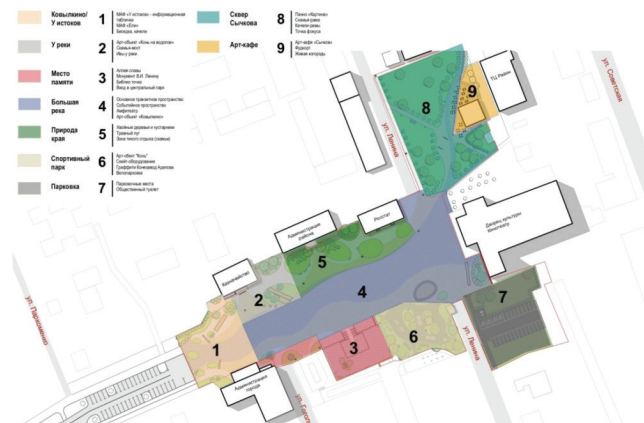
Ковылкино/ У истоков 1 МАФ «У истоков» - информационная табличка МАФ «Бликч» Беседка, качели

У реки 2 Арт-объект «Конь на воротах» Свивнье-место Мосты у реки

Место памяти 3 Аллея славы Монумент В.И. Ленину Вечный огонь Вход в центральный парк

Большая река 4 Основное транзитное пространство Событийное пространство Амфитеатр Арт-объект «Ковылкино»

Природа края 5 Хвойные деревья и кустарники Травяной луг Зона тихого отдыха (хвоевый)

Спортивный парк 6 Арт-объект «Конь» Спорт оборудование Граффити Александр Адаптив Велопарковка

Парковка 7 Парковочные места Общественный туалет

Сквер Сычкова 8 Панно «Картина» Скамьи-реки Качели-реки Точка фокуса

Арт-кафе 9 Арт-кафе «Сычков» Фудкорт Живая изгородь

ул. Советская

ТЦ Ренин

ул. Ленина

Администрация района

Росстат

Дворец культуры Мелиоратор

Казначейство

Администрация города

ул. Пархоменко

ул. Гагарина

ул. Ленина

1 2 3 4 5 6 7 8 9